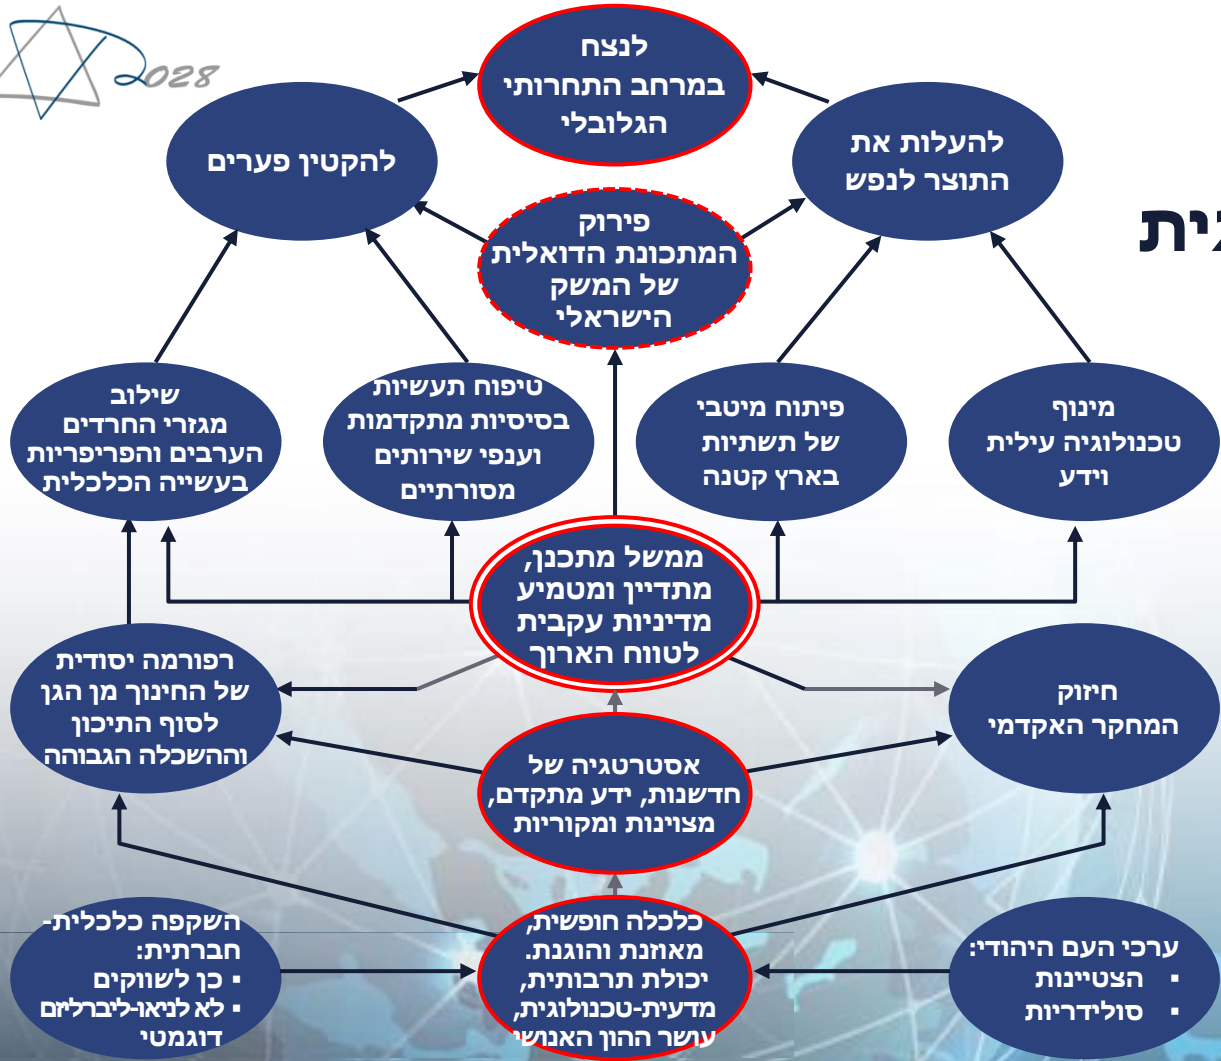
2028

לנצח במרחב התחרותי הגלובלי

להקטין פערים

להעלות את התוצר לנפש

ית

פירוק המתכונת הדואלית של המשק הישראלי

שילוב מגזרי החרדים הערבים והפריפריות בעשייה הכלכלית

טיפוח תעשיות בסיסיות מתקדמות וענפי שירותים מסורתיים

פיתוח מיטבי של תשתיות בארץ קטנה

מינוף טכנולוגיה עילית וידע

ממשל מתכנן, מתדיין ומטמיע מדיניות עקבית לטווח הארוך

רפורמה יסודית של החינוך מן הגן לסוף התיכון וההשכלה הגבוהה

חיזוק המחקר האקדמי

אסטרטגיה של חדשנות, ידע מתקדם, מצוינות ומקוריות

השקפה כלכלית-חברתית:
▪ כן לשווקים
▪ לא לניאו-ליברליזם דוגמטי

כלכלה חופשית, מאוזנת והוגנת. יכולת תרבותית, מדעית-טכנולוגית, עושר ההון האנושי

ערכי העם היהודי:
▪ הצטיינות
▪ סולידריות